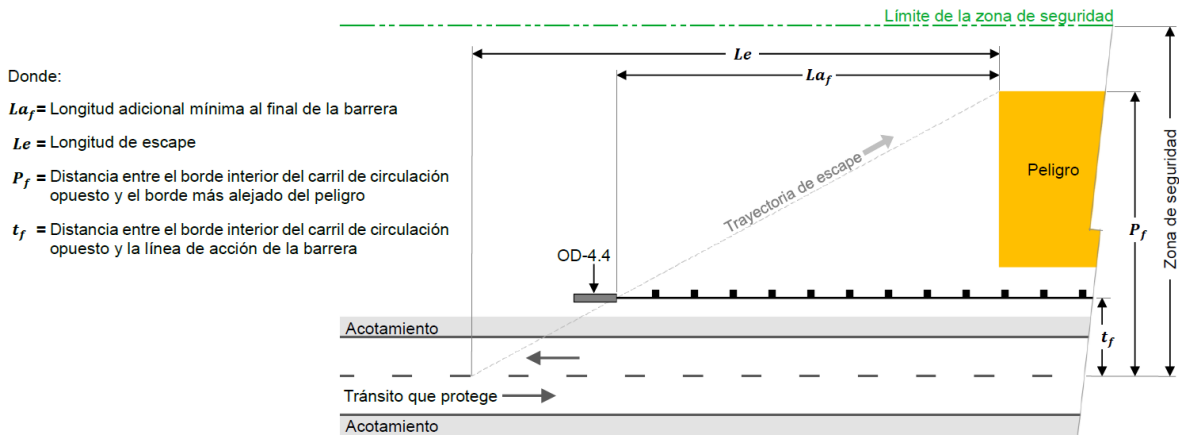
Límite de la zona de seguridad

$Le$

$La_f$

Donde:

$La_f$ = Longitud adicional mínima al final de la barrera

$Le$ = Longitud de escape

$P_f$ = Distancia entre el borde interior del carril de circulación opuesto y el borde más alejado del peligro

$t_f$ = Distancia entre el borde interior del carril de circulación opuesto y la línea de acción de la barrera

Trayectoria de escape

Peligro

$P_f$

Zona de seguridad

OD-4.4

$t_f$

Acotamiento

Tránsito que protege

Acotamiento